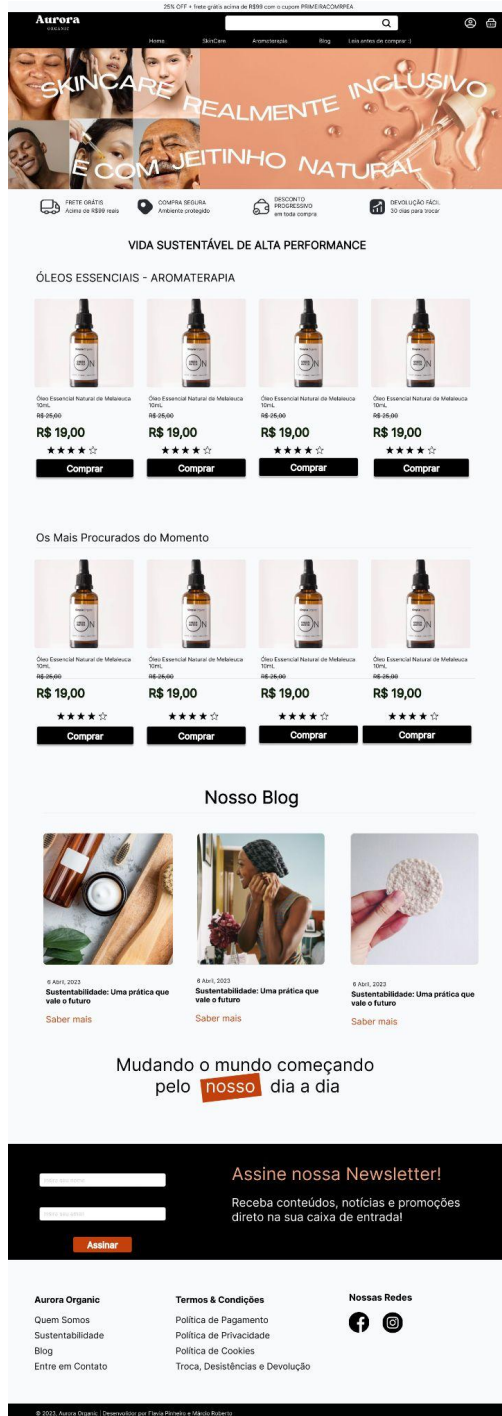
25% OFF + frete grátis acima de R$99 com o cupom PRIMEIRACOMPRA

Aurora
ORGANIC

Home SkinCare Aromaterapia Blog Leia antes de comprar :)

SKINCARE REALMENTE INCLUSIVO
É COM JEITINHO NATURAL

FRETE GRÁTIS
Acima de R$99 reais

COMPRA SEGURA
Ambiente protegido

DESCONTO PROGRESSIVO
em toda compra

DEVOLUÇÃO FÁCIL
30 dias para trocar

VIDA SUSTENTÁVEL DE ALTA PERFORMANCE

ÓLEOS ESSENCIAIS - AROMATERAPIA

Óleo Essencial Natural de Melaleuca 10mL
R$ 25,00
R$ 19,00
★★★★☆
Comprar

Óleo Essencial Natural de Melaleuca 10mL
R$ 25,00
R$ 19,00
★★★★☆
Comprar

Óleo Essencial Natural de Melaleuca 10mL
R$ 25,00
R$ 19,00
★★★★☆
Comprar

Óleo Essencial Natural de Melaleuca 10mL
R$ 25,00
R$ 19,00
★★★★☆
Comprar

Os Mais Procurados do Momento

Óleo Essencial Natural de Melaleuca 10mL
R$ 25,00
R$ 19,00
★★★★☆
Comprar

Óleo Essencial Natural de Melaleuca 10mL
R$ 25,00
R$ 19,00
★★★★☆
Comprar

Óleo Essencial Natural de Melaleuca 10mL
R$ 25,00
R$ 19,00
★★★★☆
Comprar

Óleo Essencial Natural de Melaleuca 10mL
R$ 25,00
R$ 19,00
★★★★☆
Comprar

Nosso Blog

6 Abril, 2023
Sustentabilidade: Uma prática que vale o futuro
Saber mais

6 Abril, 2023
Sustentabilidade: Uma prática que vale o futuro
Saber mais

6 Abril, 2023
Sustentabilidade: Uma prática que vale o futuro
Saber mais

Mudando o mundo começando pelo nosso dia a dia

Insira seu nome
Insira seu email
Assinar

Assine nossa Newsletter!
Receba conteúdos, notícias e promoções direto na sua caixa de entrada!

Aurora Organic
Quem Somos
Sustentabilidade
Blog
Entre em Contato

Termos & Condições
Política de Pagamento
Política de Privacidade
Política de Cookies
Troca, Desistências e Devolução

Nossas Redes

© 2023, Aurora Organic | Desenvolvidor por Flavia Pinheiro e Márcio Roberto